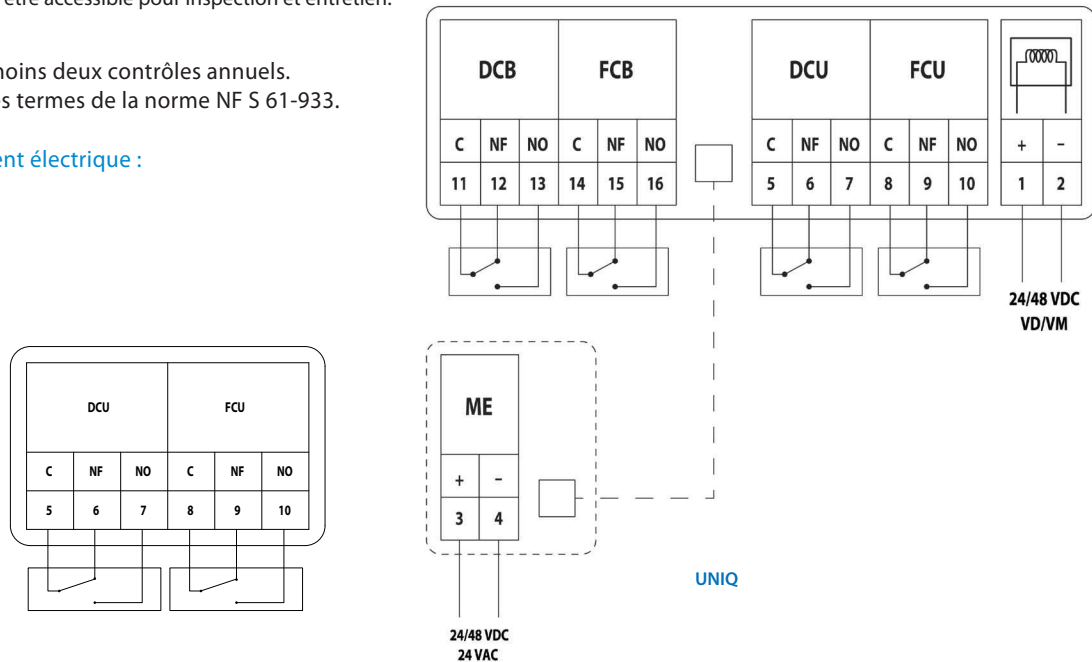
être accessible pour inspection et entretien.

moins deux contrôles annuels.
s termes de la norme NF S 61-933.

ent électrique :

| DCU | | | FCU | | |
|---|---|---|---|---|---|
| C | NF | NO | C | NF | NO |
| 5 | 6 | 7 | 8 | 9 | 10 |

| DCB | | | FCB | | | DCU | | | FCU | | | | |
|---|---|---|---|---|---|---|---|---|---|---|---|---|---|
| C | NF | NO | C | NF | NO | C | NF | NO | C | NF | NO | + | - |
| 11 | 12 | 13 | 14 | 15 | 16 | 5 | 6 | 7 | 8 | 9 | 10 | 1 | 2 |

24/48 VDC
VD/VM

ME
| + | - |
|---|---|
| 3 | 4 |

UNIQ

24/48 VDC
24 VAC